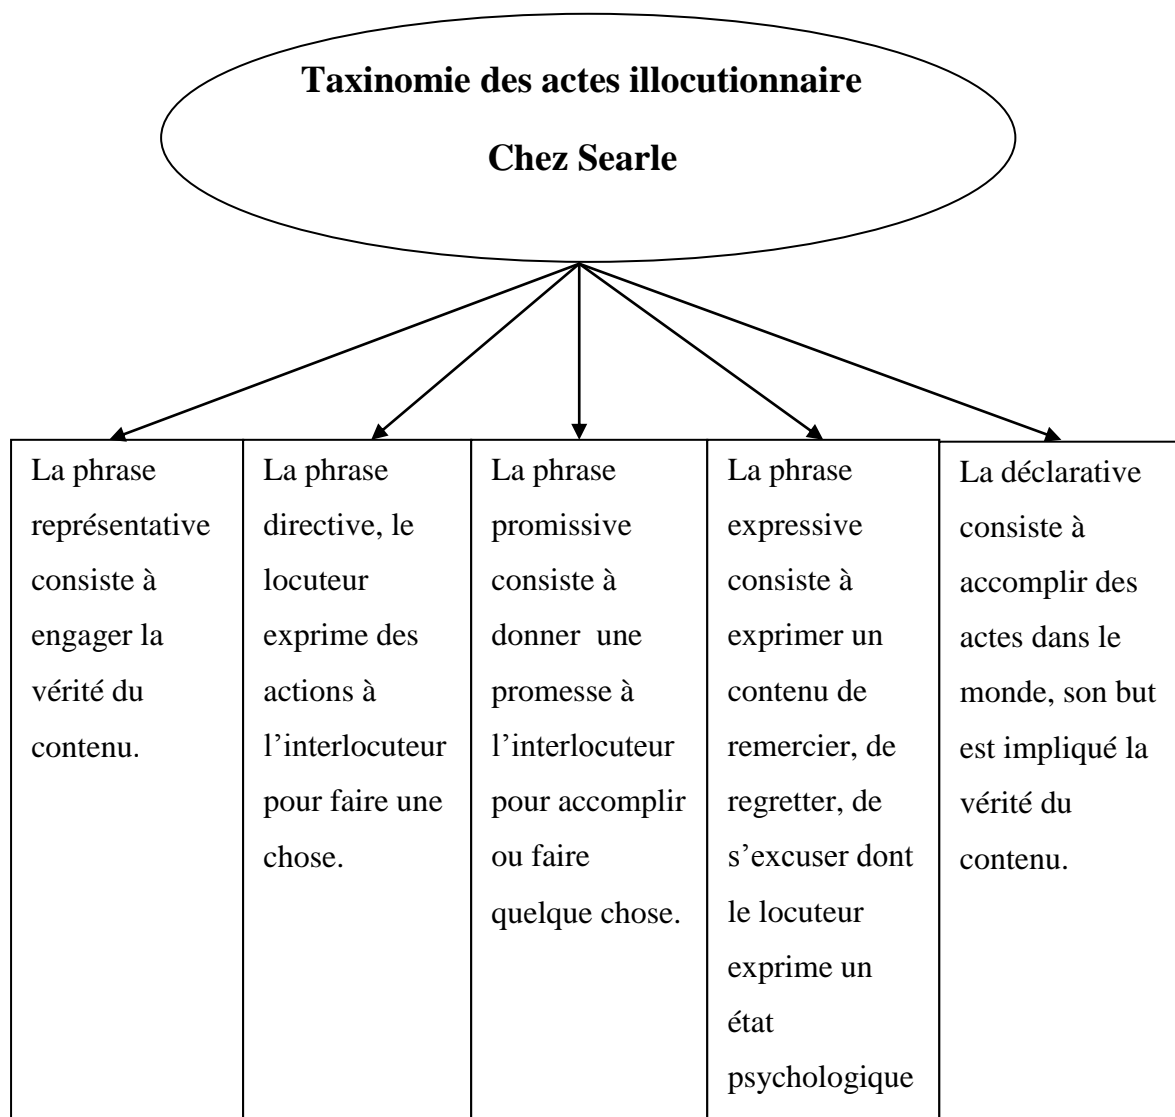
Taxinomie des actes illocutionnaire

Chez Searle

La phrase représentative consiste à engager la vérité du contenu.

La phrase directive, le locuteur exprime des actions à l’interlocuteur pour faire une chose.

La phrase promissive consiste à donner une promesse à l’interlocuteur pour accomplir ou faire quelque chose.

La phrase expressive consiste à exprimer un contenu de remercier, de regretter, de s’excuser dont le locuteur exprime un état psychologique

La déclarative consiste à accomplir des actes dans le monde, son but est impliqué la vérité du contenu.